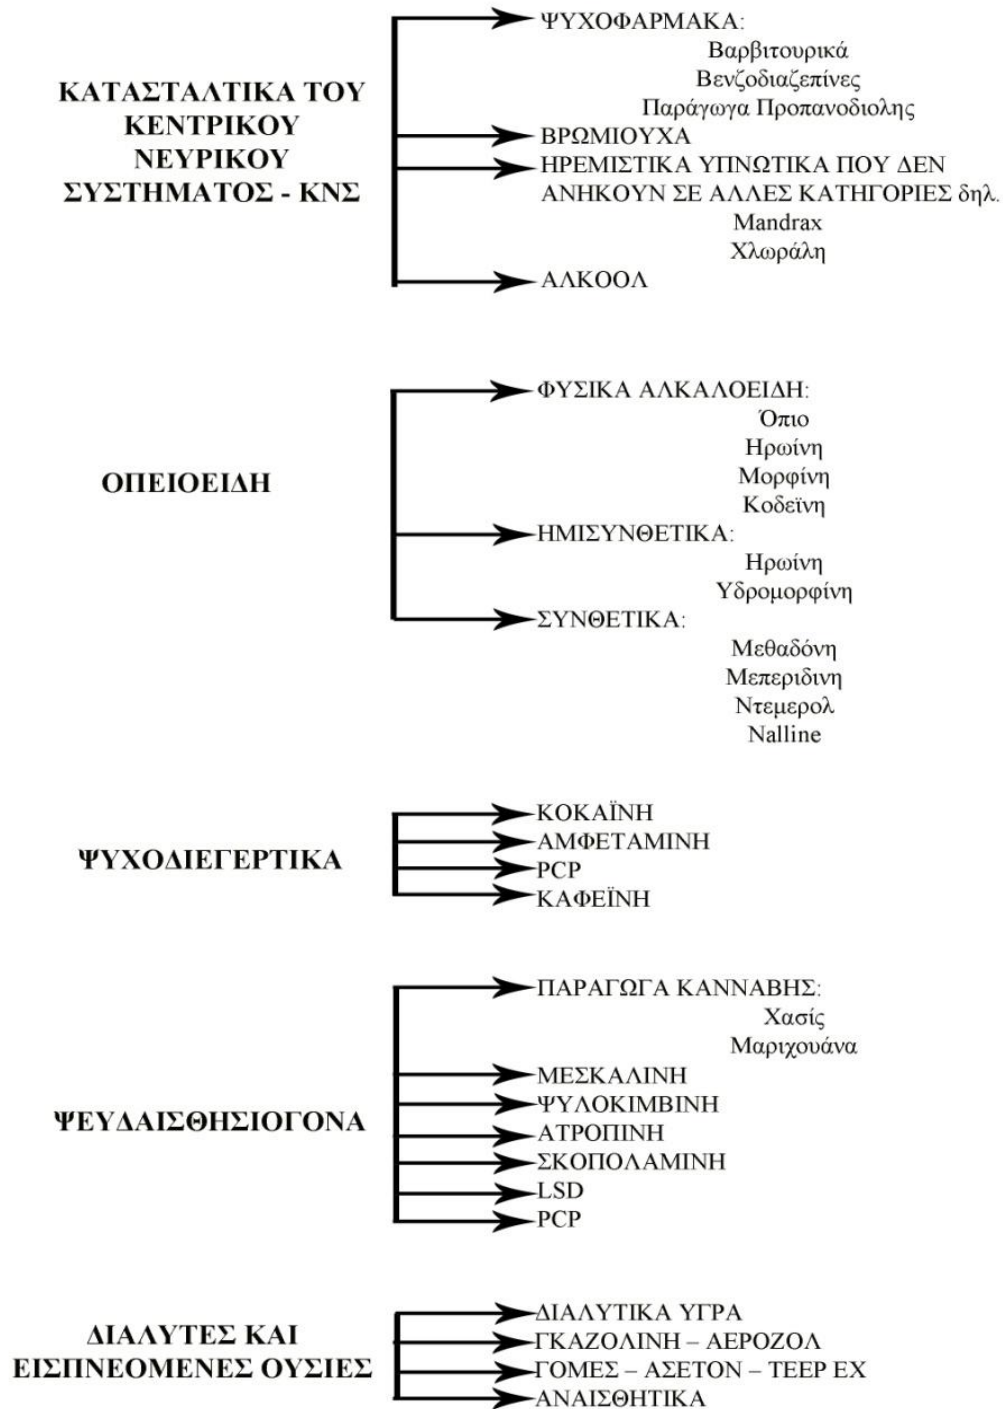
ΚΑΤΑΣΤΑΛΤΙΚΑ ΤΟΥ ΚΕΝΤΡΙΚΟΥ ΝΕΥΡΙΚΟΥ ΣΥΣΤΗΜΑΤΟΣ - ΚΝΣ

ΨΥΧΟΦΑΡΜΑΚΑ:
Βαρβιτουρικά
Βενζοδιαζεπίνες
Παράγωγα Προπανοδιολης
ΒΡΩΜΙΟΥΧΑ
ΗΡΕΜΙΣΤΙΚΑ ΥΠΝΩΤΙΚΑ ΠΟΥ ΔΕΝ ΑΝΗΚΟΥΝ ΣΕ ΑΛΛΕΣ ΚΑΤΗΓΟΡΙΕΣ δηλ.
Mandrax
Χλωράλη
ΑΛΚΟΟΛ

ΟΠΕΙΟΕΙΔΗ

ΦΥΣΙΚΑ ΑΛΚΑΛΟΕΙΔΗ:
Όπιο
Ηρωίνη
Μορφίνη
Κοδεΐνη
ΗΜΙΣΥΝΘΕΤΙΚΑ:
Ηρωίνη
Υδρομορφίνη
ΣΥΝΘΕΤΙΚΑ:
Μεθαδόνη
Μεπεριδινη
Ντεμερολ
Nalline

ΨΥΧΟΔΙΕΓΕΡΤΙΚΑ

ΚΟΚΑΪΝΗ
ΑΜΦΕΤΑΜΙΝΗ
PCP
ΚΑΦΕΪΝΗ

ΨΕΥΔΑΙΣΘΗΣΙΟΓΟΝΑ

ΠΑΡΑΓΩΓΑ ΚΑΝΝΑΒΗΣ:
Χασίς
Μαριχουάνα
ΜΕΣΚΑΛΙΝΗ
ΨΥΛΟΚΙΜΒΙΝΗ
ΑΤΡΟΠΙΝΗ
ΣΚΟΠΟΛΑΜΙΝΗ
LSD
PCP

ΔΙΑΛΥΤΕΣ ΚΑΙ ΕΙΣΠΝΕΟΜΕΝΕΣ ΟΥΣΙΕΣ

ΔΙΑΛΥΤΙΚΑ ΥΓΡΑ
ΓΚΑΖΟΛΙΝΗ – ΑΕΡΟΖΟΛ
ΓΟΜΕΣ – ΑΣΕΤΟΝ – ΤΕΕΡ ΕΧ
ΑΝΑΙΣΘΗΤΙΚΑ